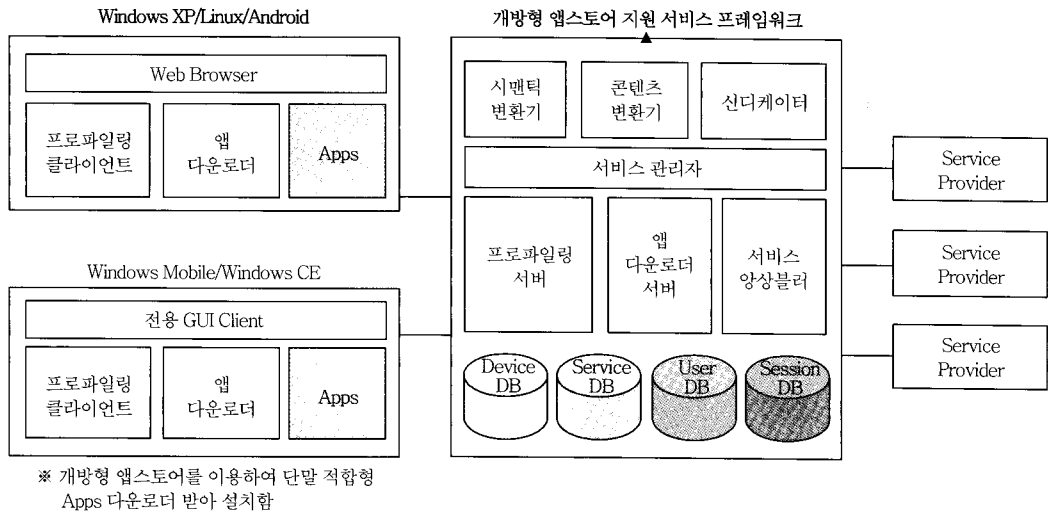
Windows XP/Linux/Android

Web Browser

프로파일링 클라이언트

앱 다운로더

Apps

Windows Mobile/Windows CE

전용 GUI Client

프로파일링 클라이언트

앱 다운로더

Apps

※ 개방형 앱스토어를 이용하여 단말 적합형 Apps 다운로더 받아 설치함

개방형 앱스토어 지원 서비스 프레임워크

시맨틱 변환기

콘텐츠 변환기

신디케이터

서비스 관리자

프로파일링 서버

앱 다운로더 서버

서비스 앙상블러

Device DB

Service DB

User DB

Session DB

Service Provider

Service Provider

Service Provider